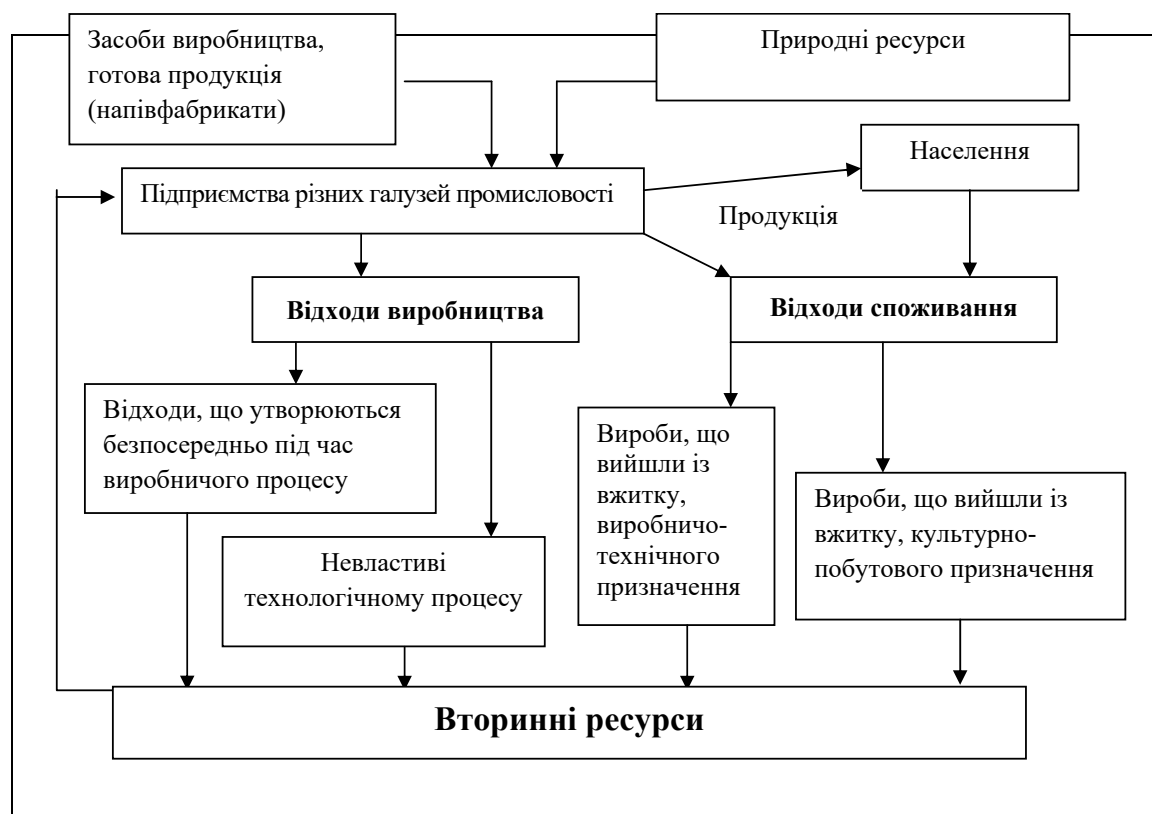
Засоби виробництва, готова продукція (напівфабрикати)

Природні ресурси

Підприємства різних галузей промисловості

Населення

Продукція

Відходи виробництва

Відходи споживання

Відходи, що утворюються безпосередньо під час виробничого процесу

Невластиві технологічному процесу

Вироби, що вийшли із вжитку, виробничо-технічного призначення

Вироби, що вийшли із вжитку, культурно-побутового призначення

Вторинні ресурси